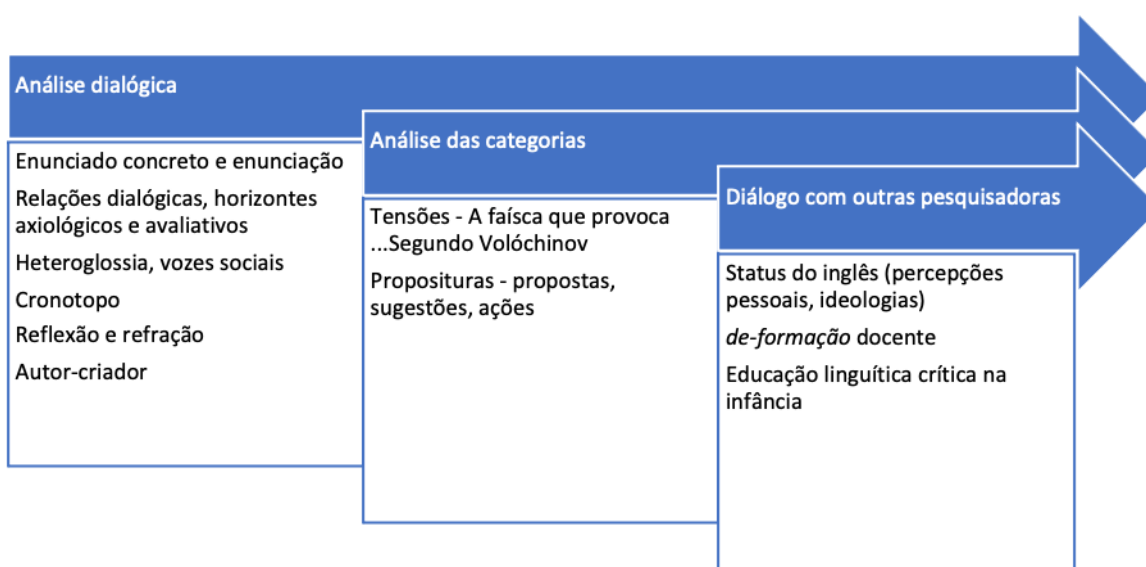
Análise dialógica

Enunciado concreto e enunciação

Relações dialógicas, horizontes axiológicos e avaliativos

Heteroglossia, vozes sociais

Cronotopo

Reflexão e refração

Autor-criador

Análise das categorias

Tensões - A faísca que provoca ...Segundo Volóchinov

Posituras - propostas, sugestões, ações

Diálogo com outras pesquisadoras

Status do inglês (percepções pessoais, ideologias)

*de-formação* docente

Educação linguítica crítica na infância